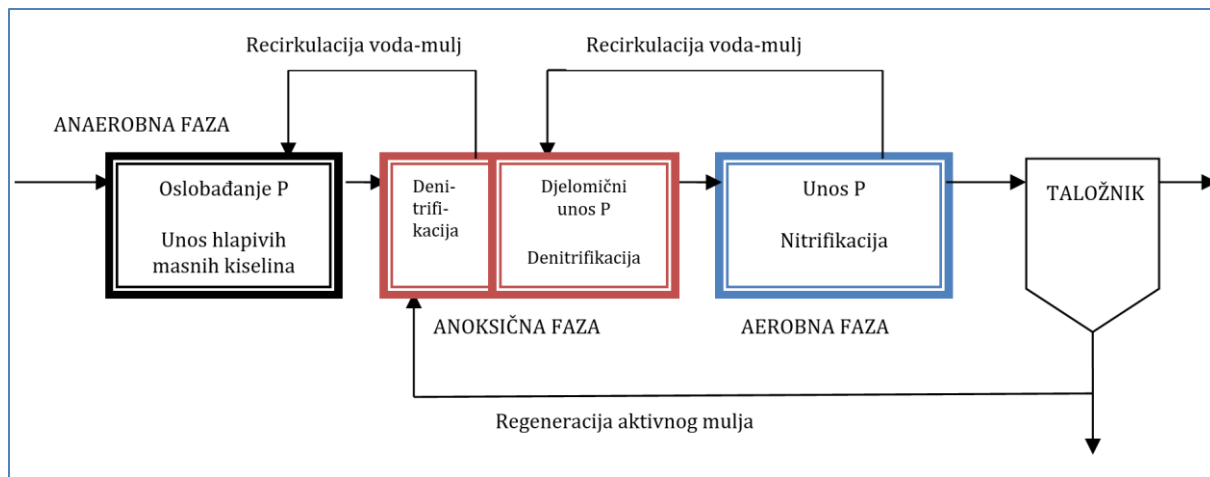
Recirkulacija voda-mulj

Recirkulacija voda-mulj

ANAEROBNA FAZA

Oslobađanje P

Unos hlapivih masnih kiselina

Denitrifikacija

Djelomični unos P

Denitrifikacija

Unos P

Nitrifikacija

TALOŽNIK

ANOKSIČNA FAZA

AEROBNA FAZA

Regeneracija aktivnog mulja